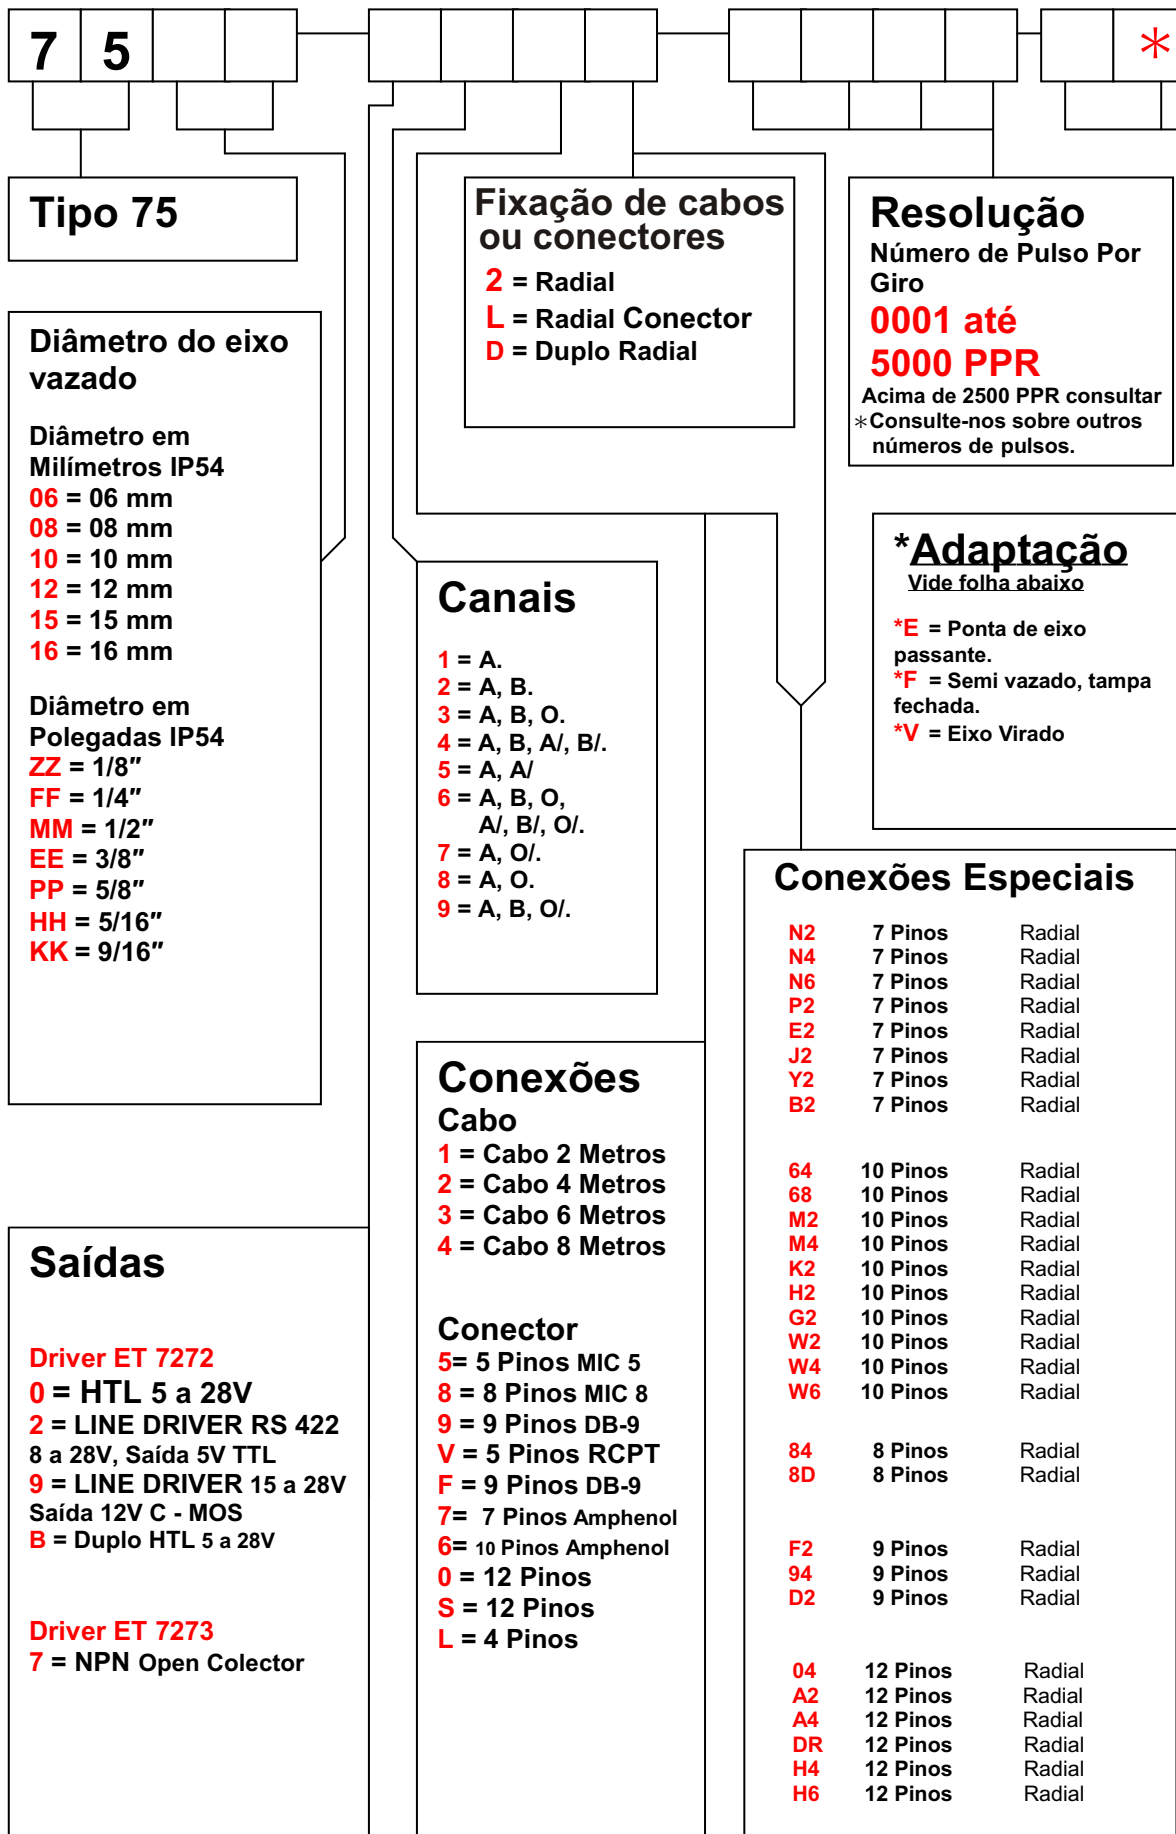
7 5 *

Tipo 75

Diâmetro do eixo vazado

Diâmetro em Milímetros IP54
06 = 06 mm
08 = 08 mm
10 = 10 mm
12 = 12 mm
15 = 15 mm
16 = 16 mm

Diâmetro em Polegadas IP54
ZZ = 1/8″
FF = 1/4″
MM = 1/2″
EE = 3/8″
PP = 5/8″
HH = 5/16″
KK = 9/16″

Saídas

Driver ET 7272
0 = HTL 5 a 28V
2 = LINE DRIVER RS 422 8 a 28V, Saída 5V TTL
9 = LINE DRIVER 15 a 28V Saída 12V C - MOS
B = Duplo HTL 5 a 28V

Driver ET 7273
7 = NPN Open Colector

Fixação de cabos ou conectores
2 = Radial
L = Radial Conector
D = Duplo Radial

Canais
1 = A.
2 = A, B.
3 = A, B, O.
4 = A, B, A/, B/.
5 = A, A/
6 = A, B, O, A/, B/, O/.
7 = A, O/.
8 = A, O.
9 = A, B, O/.

Conexões
Cabo
1 = Cabo 2 Metros
2 = Cabo 4 Metros
3 = Cabo 6 Metros
4 = Cabo 8 Metros

Conector
5= 5 Pinos MIC 5
8 = 8 Pinos MIC 8
9 = 9 Pinos DB-9
V = 5 Pinos RCPT
F = 9 Pinos DB-9
7= 7 Pinos Amphenol
6= 10 Pinos Amphenol
0 = 12 Pinos
S = 12 Pinos
L = 4 Pinos

Resolução
Número de Pulso Por Giro
0001 até 5000 PPR
Acima de 2500 PPR consultar
*Consulte-nos sobre outros números de pulsos.

*Adaptação
Vide folha abaixo

*E = Ponta de eixo passante.
*F = Semi vazado, tampa fechada.
*V = Eixo Virado

Conexões Especiais

| | | |
|---|---|---|
| N2 | 7 Pinos | Radial |
| N4 | 7 Pinos | Radial |
| N6 | 7 Pinos | Radial |
| P2 | 7 Pinos | Radial |
| E2 | 7 Pinos | Radial |
| J2 | 7 Pinos | Radial |
| Y2 | 7 Pinos | Radial |
| B2 | 7 Pinos | Radial |
| 64 | 10 Pinos | Radial |
| 68 | 10 Pinos | Radial |
| M2 | 10 Pinos | Radial |
| M4 | 10 Pinos | Radial |
| K2 | 10 Pinos | Radial |
| H2 | 10 Pinos | Radial |
| G2 | 10 Pinos | Radial |
| W2 | 10 Pinos | Radial |
| W4 | 10 Pinos | Radial |
| W6 | 10 Pinos | Radial |
| 84 | 8 Pinos | Radial |
| 8D | 8 Pinos | Radial |
| F2 | 9 Pinos | Radial |
| 94 | 9 Pinos | Radial |
| D2 | 9 Pinos | Radial |
| 04 | 12 Pinos | Radial |
| A2 | 12 Pinos | Radial |
| A4 | 12 Pinos | Radial |
| DR | 12 Pinos | Radial |
| H4 | 12 Pinos | Radial |
| H6 | 12 Pinos | Radial |